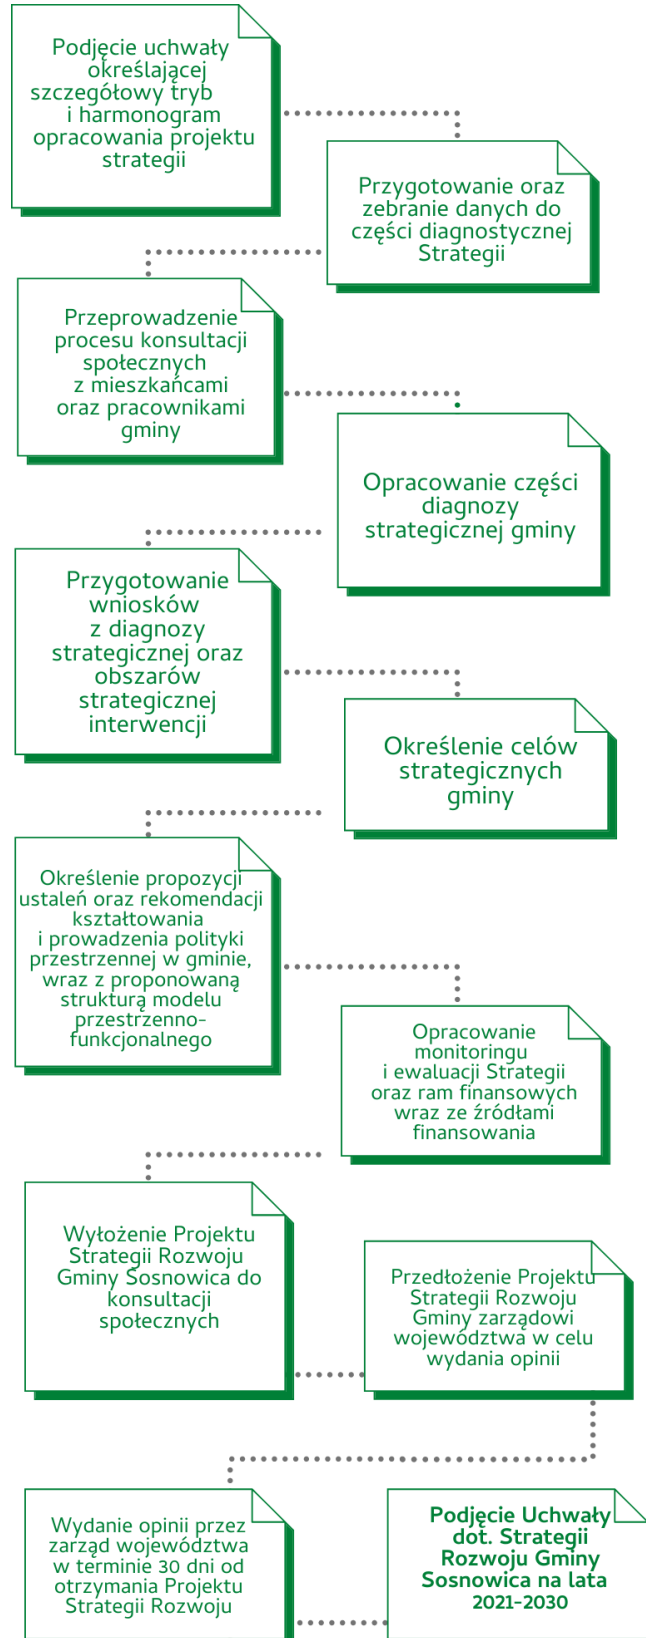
Podjęcie uchwały określającej szczegółowy tryb i harmonogram opracowania projektu strategii

Przygotowanie oraz zebranie danych do części diagnostycznej Strategii

Przeprowadzenie procesu konsultacji społecznych z mieszkańcami oraz pracownikami gminy

Opracowanie części diagnozy strategicznej gminy

Przygotowanie wniosków z diagnozy strategicznej oraz obszarów strategicznej interwencji

Określenie celów strategicznych gminy

Określenie propozycji ustaleń oraz rekomendacji kształtowania i prowadzenia polityki przestrzennej w gminie, wraz z proponowaną strukturą modelu przestrzenno-funkcjonalnego

Opracowanie monitoringu i ewaluacji Strategii oraz ram finansowych wraz ze źródłami finansowania

Wyłożenie Projektu Strategii Rozwoju Gminy Sosnowica do konsultacji społecznych

Przedłożenie Projektu Strategii Rozwoju Gminy zarządowi województwa w celu wydania opinii

Wydanie opinii przez zarząd województwa w terminie 30 dni od otrzymania Projektu Strategii Rozwoju

Podjęcie Uchwały dot. Strategii Rozwoju Gminy Sosnowica na lata 2021-2030